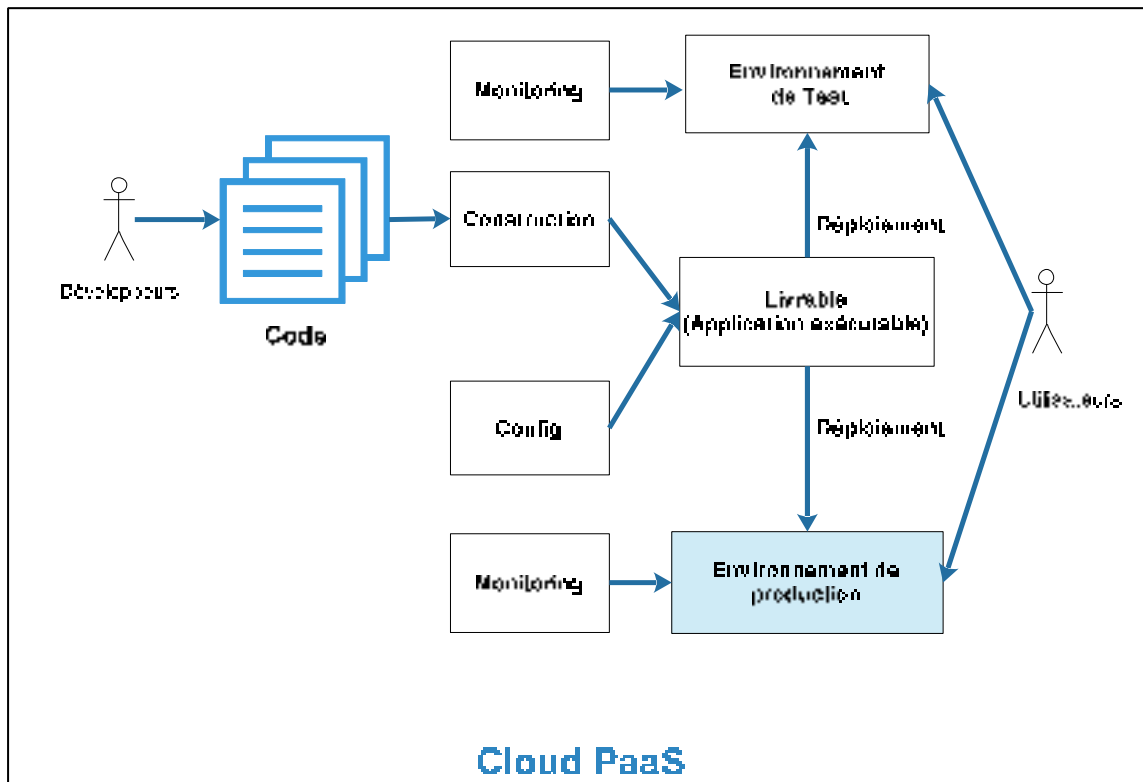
Monitoring

Environnement de Test

Développeurs

Code

Construction

Déploiement

Livrable (Application exécutable)

Utilisateurs

Config

Déploiement

Monitoring

Environnement de production

Cloud PaaS